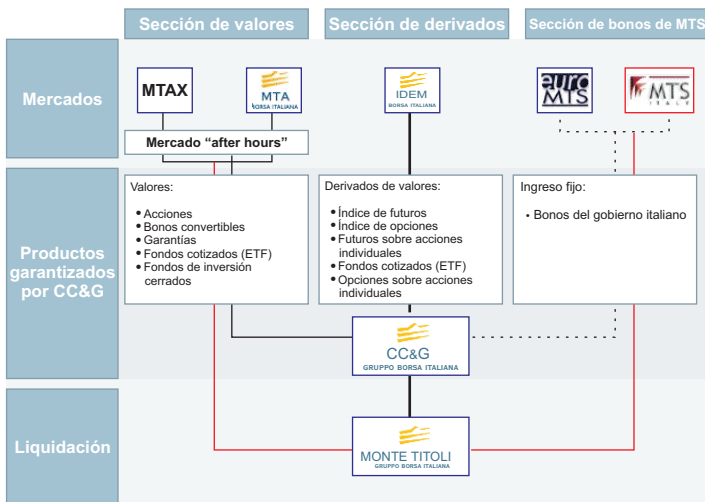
Sección de valores

Sección de derivados

Sección de bonos de MTS

Mercados

MTAX

MTA
BORSA ITALIANA

IDEM
BORSA ITALIANA

euro MTS

MTS
ITALY

Mercado "after hours"

Productos garantizados por CC&G

Valores:

• Acciones
• Bonos convertibles
• Garantías
• Fondos cotizados (ETF)
• Fondos de inversión cerrados

Derivados de valores:

• Índice de futuros
• Índice de opciones
• Futuros sobre acciones individuales
• Fondos cotizados (ETF)
• Opciones sobre acciones individuales

Ingreso fijo:

• Bonos del gobierno italiano

CC&G
GRUPPO BORSA ITALIANA

Liquidación

MONTE TITOLI
GRUPPO BORSA ITALIANA